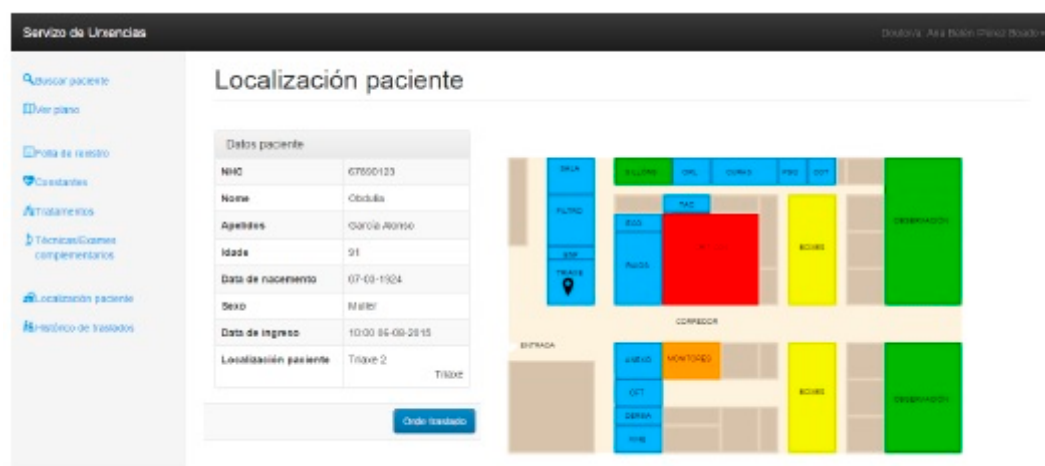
Servizo de Urxencias

Doutor/a: Ana Belén Pérez Bouzo

Buscar paciente
Ver plano
Folla de rexistro
Constantes
Tratamentos
Técnicas/Exames complementarios
Localización paciente
Histórico de traslados

Localización paciente

Datos paciente

| | |
|---|---|
| NHC | 67890123 |
| Nome | Obdulia |
| Apelidos | García Alonso |
| Idade | 91 |
| Data de nacemento | 07-03-1924 |
| Sexo | Muller |
| Data de ingreso | 10:00 05-09-2015 |
| Localización paciente | Triaxe 2 Triaxe |

Orde traslado

SALA
FILTRO
ESP
TRIAXE
SILLONS
ORL
CURAS
PSQ
OFT
TAC
ECG
RAIOS
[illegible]
BOXES
OBSERVACIÓN
CORREDOR
ENTRADA
XXESO
MONITORES
OFT
DEPEN
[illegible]
BOXES
OBSERVACIÓN